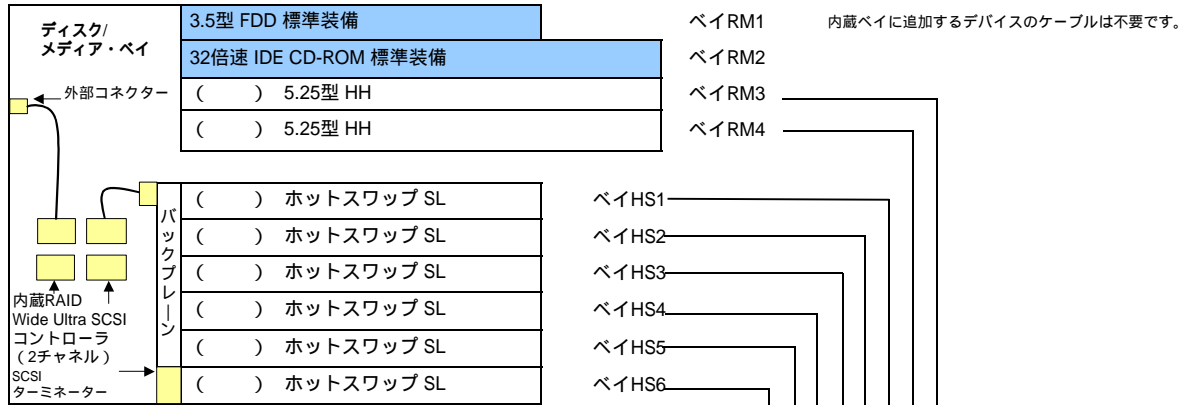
ディスク/
メディア・ベイ

3.5型 FDD 標準装備
32倍速 IDE CD-ROM 標準装備
( ) 5.25型 HH
( ) 5.25型 HH

ベイRM1
ベイRM2
ベイRM3
ベイRM4

内蔵ベイに追加するデバイスのケーブルは不要です。

外部コネクター

バックプレーン

( ) ホットスワップ SL
( ) ホットスワップ SL
( ) ホットスワップ SL
( ) ホットスワップ SL
( ) ホットスワップ SL
( ) ホットスワップ SL

ベイHS1
ベイHS2
ベイHS3
ベイHS4
ベイHS5
ベイHS6

内蔵RAID
Wide Ultra SCSI
コントローラ
（2チャネル）

SCSI
ターミネーター